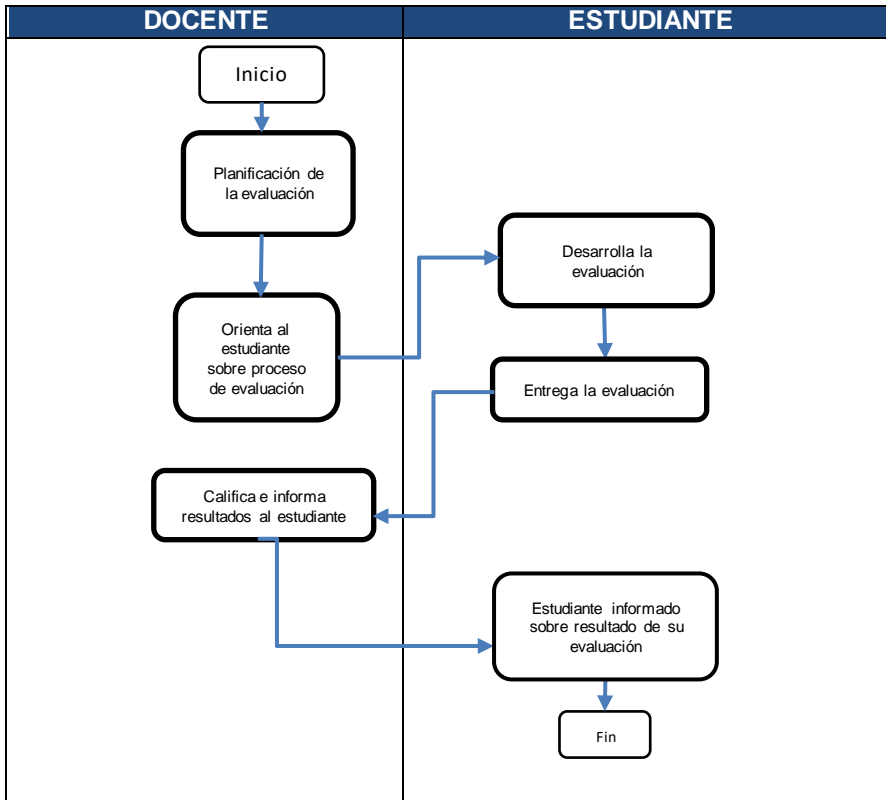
| DOCENTE | ESTUDIANTE |
|---|---|

Inicio

Planificación de la evaluación

Orienta al estudiante sobre proceso de evaluación

Desarrolla la evaluación

Entrega la evaluación

Califica e informa resultados al estudiante

Estudiante informado sobre resultado de su evaluación

Fin